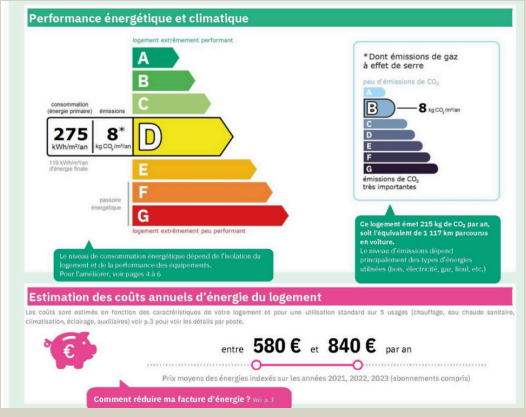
Performance énergétique et climatique

logement extrêmement performant

A
B
C

consommation (énergie primaire)
émissions

275 kWh/m²/an
8* kg CO₂/m²/an
D

119 kWh/m²/an d'énergie finale

E
F
passoire énergétique
G

logement extrêmement peu performant

* Dont émissions de gaz à effet de serre

peu d'émissions de CO₂

B
8 kg CO₂/m²/an
C
D
E
F
G

émissions de CO₂ très importantes

Le niveau de consommation énergétique dépend de l'isolation du logement et de la performance des équipements.
Pour l'améliorer, voir pages 4 à 6

Ce logement émet 215 kg de CO₂ par an, soit l'équivalent de 1 117 km parcourus en voiture.
Le niveau d'émissions dépend principalement des types d'énergies utilisées (bois, électricité, gaz, fioul, etc.)

Estimation des coûts annuels d'énergie du logement

Les coûts sont estimés en fonction des caractéristiques de votre logement et pour une utilisation standard sur 5 usages (chauffage, eau chaude sanitaire, climatisation, éclairage, auxiliaires) voir p.3 pour voir les détails par poste.

€

entre 580 € et 840 € par an

Prix moyens des énergies indexés sur les années 2021, 2022, 2023 (abonnements compris)

Comment réduire ma facture d'énergie ? Voir p. 3